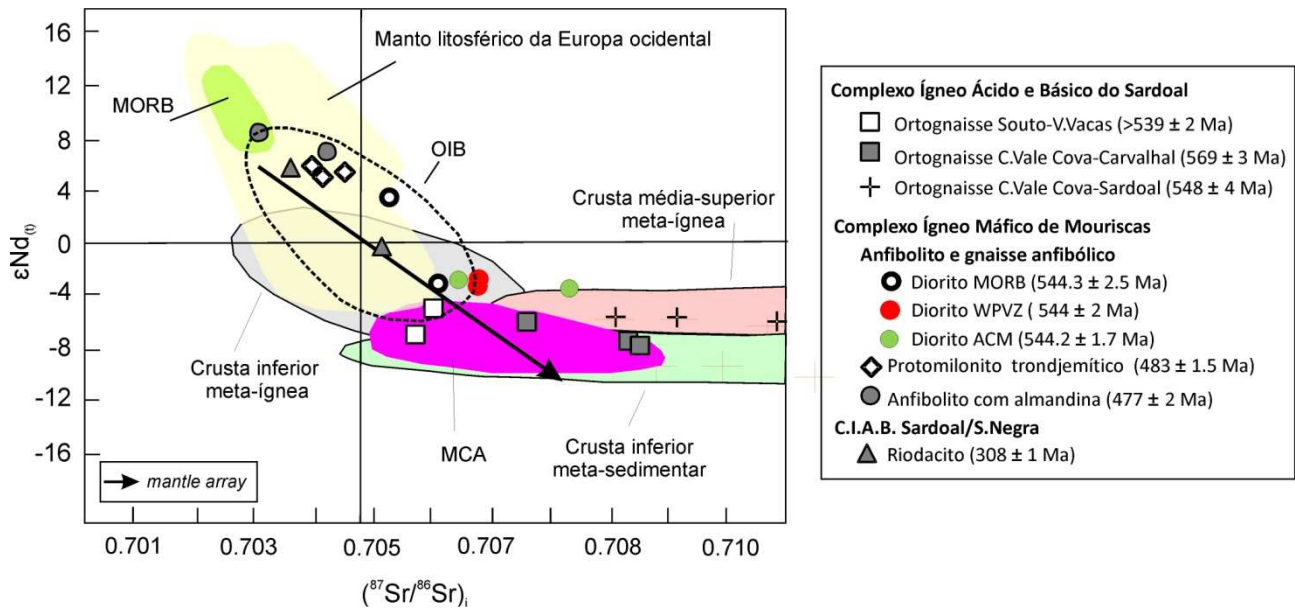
16
12
8
4
0
-4
-8
-12
-16

$\varepsilon Nd_{(t)}$

Manto litosférico da Europa ocidental
MORB
OIB
Crusta média-superior meta-ígnea
Crusta inferior meta-ígnea
MCA
Crusta inferior meta-sedimentar
mantle array

0.701
0.703
0.705
0.707
0.708
0.710

$(^{87}Sr/^{86}Sr)_i$

Complexo Ígneo Ácido e Básico do Sardoal
Ortognaisse Souto-V.Vacas (>539 ± 2 Ma)
Ortognaisse C.Vale Cova-Carvalhal (569 ± 3 Ma)
Ortognaisse C.Vale Cova-Sardoal (548 ± 4 Ma)
Complexo Ígneo Máfico de Mouriscas
Anfibolito e gnaisse anfibólico
Diorito MORB (544.3 ± 2.5 Ma)
Diorito WPVZ ( 544 ± 2 Ma)
Diorito ACM (544.2 ± 1.7 Ma)
Protomilonito trondjemítico (483 ± 1.5 Ma)
Anfibolito com almandina (477 ± 2 Ma)
C.I.A.B. Sardoal/S.Negra
Riodacito (308 ± 1 Ma)